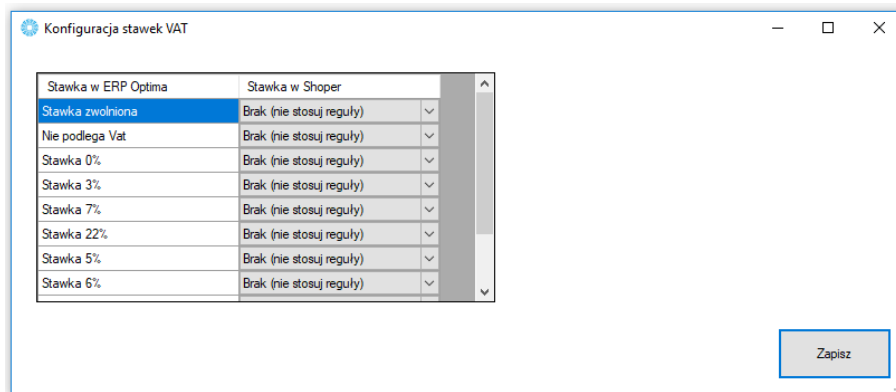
Konfiguracja stawek VAT

| Stawka w ERP Optima | Stawka w Shoper |
|---|---|
| Stawka zwolniona | Brak (nie stosuj reguły) |
| Nie podlega Vat | Brak (nie stosuj reguły) |
| Stawka 0% | Brak (nie stosuj reguły) |
| Stawka 3% | Brak (nie stosuj reguły) |
| Stawka 7% | Brak (nie stosuj reguły) |
| Stawka 22% | Brak (nie stosuj reguły) |
| Stawka 5% | Brak (nie stosuj reguły) |
| Stawka 6% | Brak (nie stosuj reguły) |

Zapisz